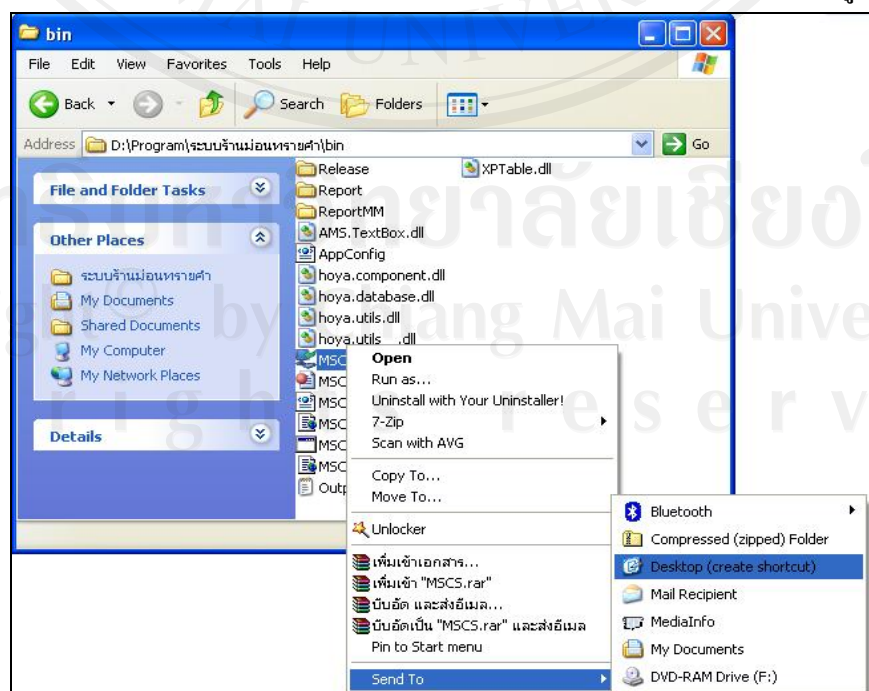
bin

File Edit View Favorites Tools Help

Back Search Folders

Address D:\Program\ระบบร้านม่อนทรายคำ\bin Go

File and Folder Tasks

Other Places

ระบบร้านม่อนทรายคำ
My Documents
Shared Documents
My Computer
My Network Places

Details

Release
Report
ReportMM
AMS.TextBox.dll
AppConfig
hoya.component.dll
hoya.database.dll
hoya.utils.dll
hoya.utils .dll
MSC
MSC
MSC
MSC
MSC
MSC
Outp
XPTable.dll

Open
Run as...
Uninstall with Your Uninstaller!
7-Zip
Scan with AVG
Copy To...
Move To...
Unlocker
เพิ่มเข้าเอกสาร...
เพิ่มเข้า "MSCS.rar"
บีบอัด และส่งอีเมล...
บีบอัดเป็น "MSCS.rar" และส่งอีเมล
Pin to Start menu
Send To

Bluetooth
Compressed (zipped) Folder
Desktop (create shortcut)
Mail Recipient
MediaInfo
My Documents
DVD-RAM Drive (F:)